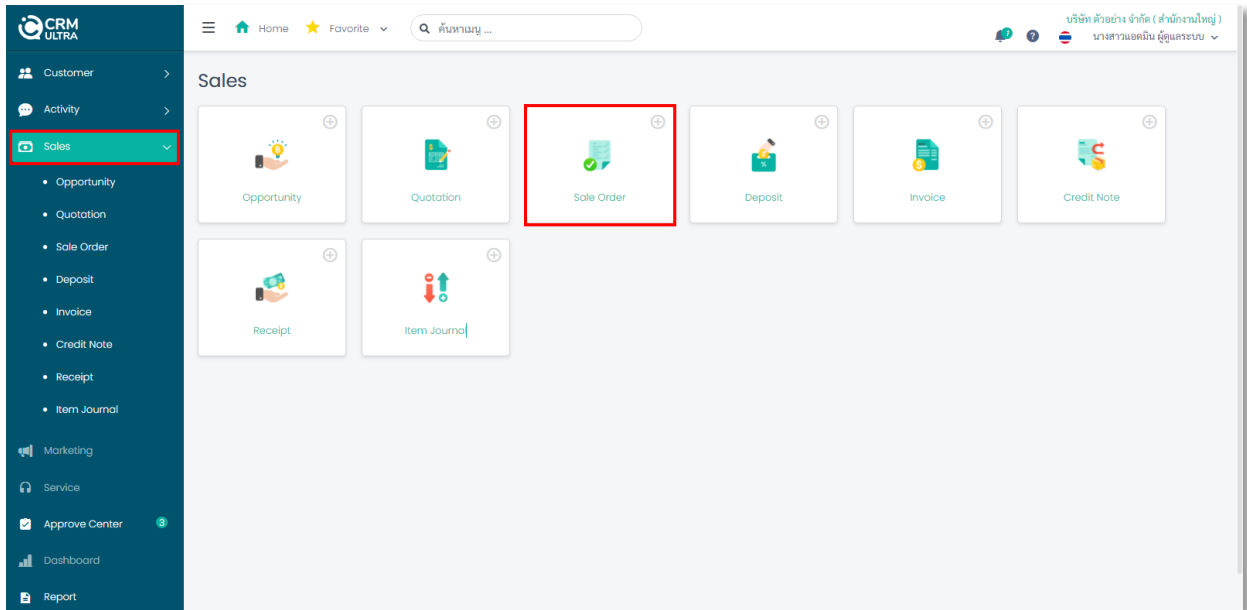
CRM ULTRA

Customer
Activity
Sales
• Opportunity
• Quotation
• Sale Order
• Deposit
• Invoice
• Credit Note
• Receipt
• Item Journal
Marketing
Service
Approve Center 3
Dashboard
Report

Home Favorite ค้นหาเมนู ...

บริษัท ตัวอย่าง จำกัด ( สำนักงานใหญ่ )
นางสาวแอดมิน ผู้ดูแลระบบ

Sales

Opportunity
Quotation
Sale Order
Deposit
Invoice
Credit Note
Receipt
Item Journal